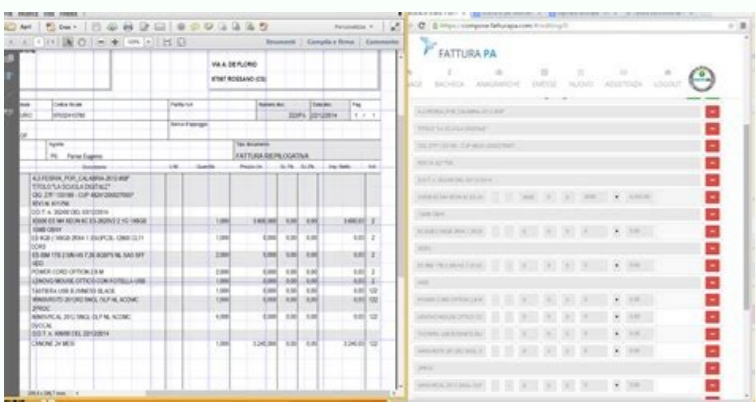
Apri | Crea | Personalizza
Strumenti | Compila e firma | Commento

VIA A. DE FLORIO
87067 ROSSANO (CS)

| Codice fiscale | Partita IVA | Numero doc. | Data doc. | Pag. |
|---|---|---|---|---|
| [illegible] | | 3/2014 | 20/12/2014 | 1 / 1 |

Agente: Pd. Ferrari Eugenio
Tipo documento: FATTURA RIEPILOGATIVA

| Descrizione | U.M. | Quantità | Prezzo Un. | Sc.1% | Sc.2% | Imp. Netto | IVA |
|---|---|---|---|---|---|---|---|
| A.S.FESR-K_POR_CALABRIA-2012-85P TITOLO "LA SCUOLA DIGITALE" CIG: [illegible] - CUP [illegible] | | | | | | | |
| D.D.T. n. 35/2014 DEL 03/12/2014 | | | | | | | |
| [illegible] | | 1,000 | 3.600,000 | 0,00 | 0,00 | 3.600,00 | 22 |
| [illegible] | | 1,000 | 0,000 | 0,00 | 0,00 | 0,00 | 22 |
| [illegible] | | 2,000 | 0,000 | 0,00 | 0,00 | 0,00 | 22 |
| POWER CORD OPTION 2,8 M | | 2,000 | 0,000 | 0,00 | 0,00 | 0,00 | 22 |
| LENOVO MOUSE OTTICO CON PORTELLA USB | | 1,000 | 0,000 | 0,00 | 0,00 | 0,00 | 22 |
| TASTIERA USB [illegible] BLACK | | 1,000 | 0,000 | 0,00 | 0,00 | 0,00 | 122 |
| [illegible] | | 1,000 | 0,000 | 0,00 | 0,00 | 0,00 | 122 |
| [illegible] | | 4,000 | 0,000 | 0,00 | 0,00 | 0,00 | 122 |
| D.D.T. n. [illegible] DEL 22/12/2014 | | | | | | | |
| CANONE 24 MESI | | 1,000 | 3.240,000 | 0,00 | 0,00 | 3.240,00 | 122 |

https://compone.fatturapa.com/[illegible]

FATTURA PA

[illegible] BACHECA ANAGRAFICHE EMESSE NUOVO ASSISTENZA LOGOUT